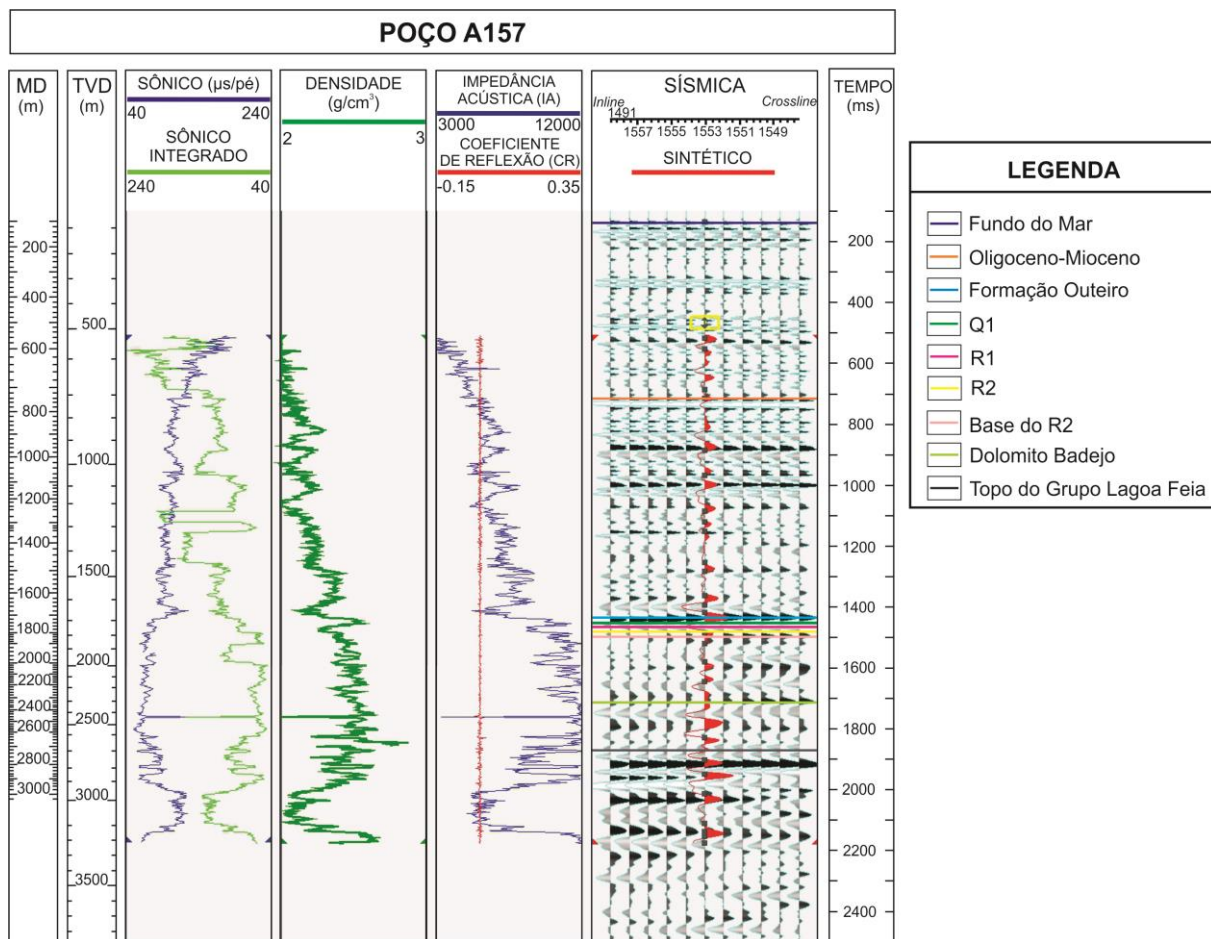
POÇO A157

MD (m)

200
400
600
800
1000
1200
1400
1600
1800
2000
2200
2400
2600
2800
3000

TVD (m)

500
1000
1500
2000
2500
3000
3500

SÔNICO (μs/pé)
40 240
SÔNICO INTEGRADO
240 40

DENSIDADE (g/cm³)
2 3

IMPEDÂNCIA ACÚSTICA (IA)
3000 12000
COEFICIENTE DE REFLEXÃO (CR)
-0.15 0.35

SÍSMICA
Inline
1491
Crossline
1557 1555 1553 1551 1549
SINTÉTICO

TEMPO (ms)

200
400
600
800
1000
1200
1400
1600
1800
2000
2200
2400

LEGENDA
Fundo do Mar
Oligoceno-Mioceno
Formação Outeiro
Q1
R1
R2
Base do R2
Dolomito Badejo
Topo do Grupo Lagoa Feia